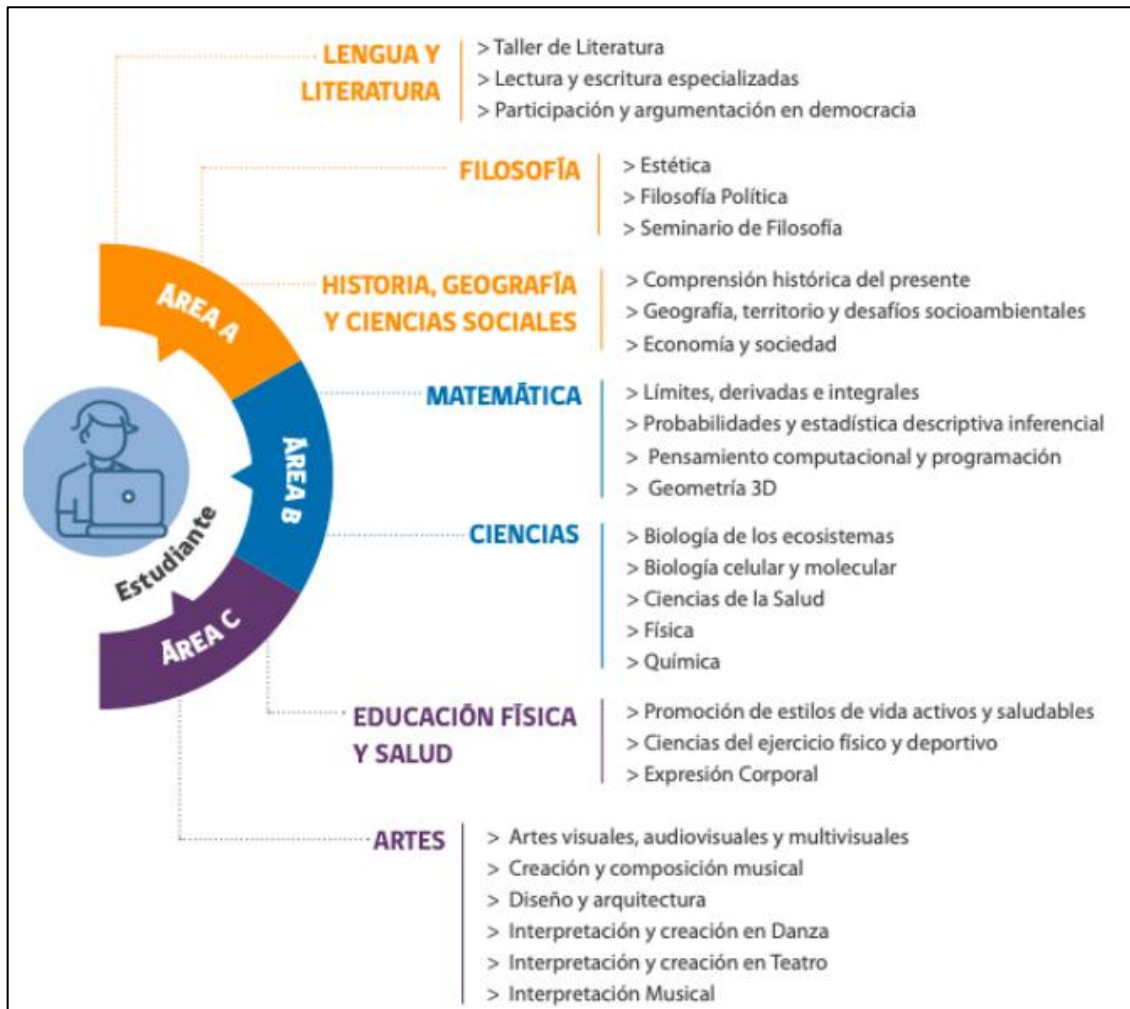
LENGUA Y LITERATURA
> Taller de Literatura
> Lectura y escritura especializadas
> Participación y argumentación en democracia

FILOSOFÍA
> Estética
> Filosofía Política
> Seminario de Filosofía

HISTORIA, GEOGRAFÍA Y CIENCIAS SOCIALES
> Comprensión histórica del presente
> Geografía, territorio y desafíos socioambientales
> Economía y sociedad

MATEMÁTICA
> Límites, derivadas e integrales
> Probabilidades y estadística descriptiva inferencial
> Pensamiento computacional y programación
> Geometría 3D

CIENCIAS
> Biología de los ecosistemas
> Biología celular y molecular
> Ciencias de la Salud
> Física
> Química

EDUCACIÓN FÍSICA Y SALUD
> Promoción de estilos de vida activos y saludables
> Ciencias del ejercicio físico y deportivo
> Expresión Corporal

ARTES
> Artes visuales, audiovisuales y multivisuales
> Creación y composición musical
> Diseño y arquitectura
> Interpretación y creación en Danza
> Interpretación y creación en Teatro
> Interpretación Musical

ÁREA A
ÁREA B
ÁREA C
Estudiante